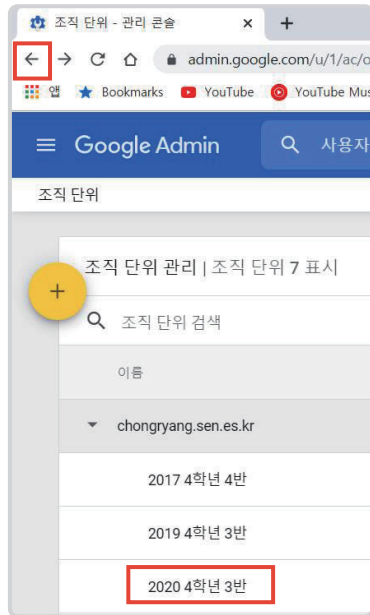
조직 단위 - 관리 콘솔 ×
+
admin.google.com/u/1/ac/o
앱 Bookmarks YouTube YouTube Mus
Google Admin
사용자
조직 단위
조직 단위 관리 | 조직 단위 7 표시
조직 단위 검색
이름
chongryang.sen.es.kr
2017 4학년 4반
2019 4학년 3반
2020 4학년 3반